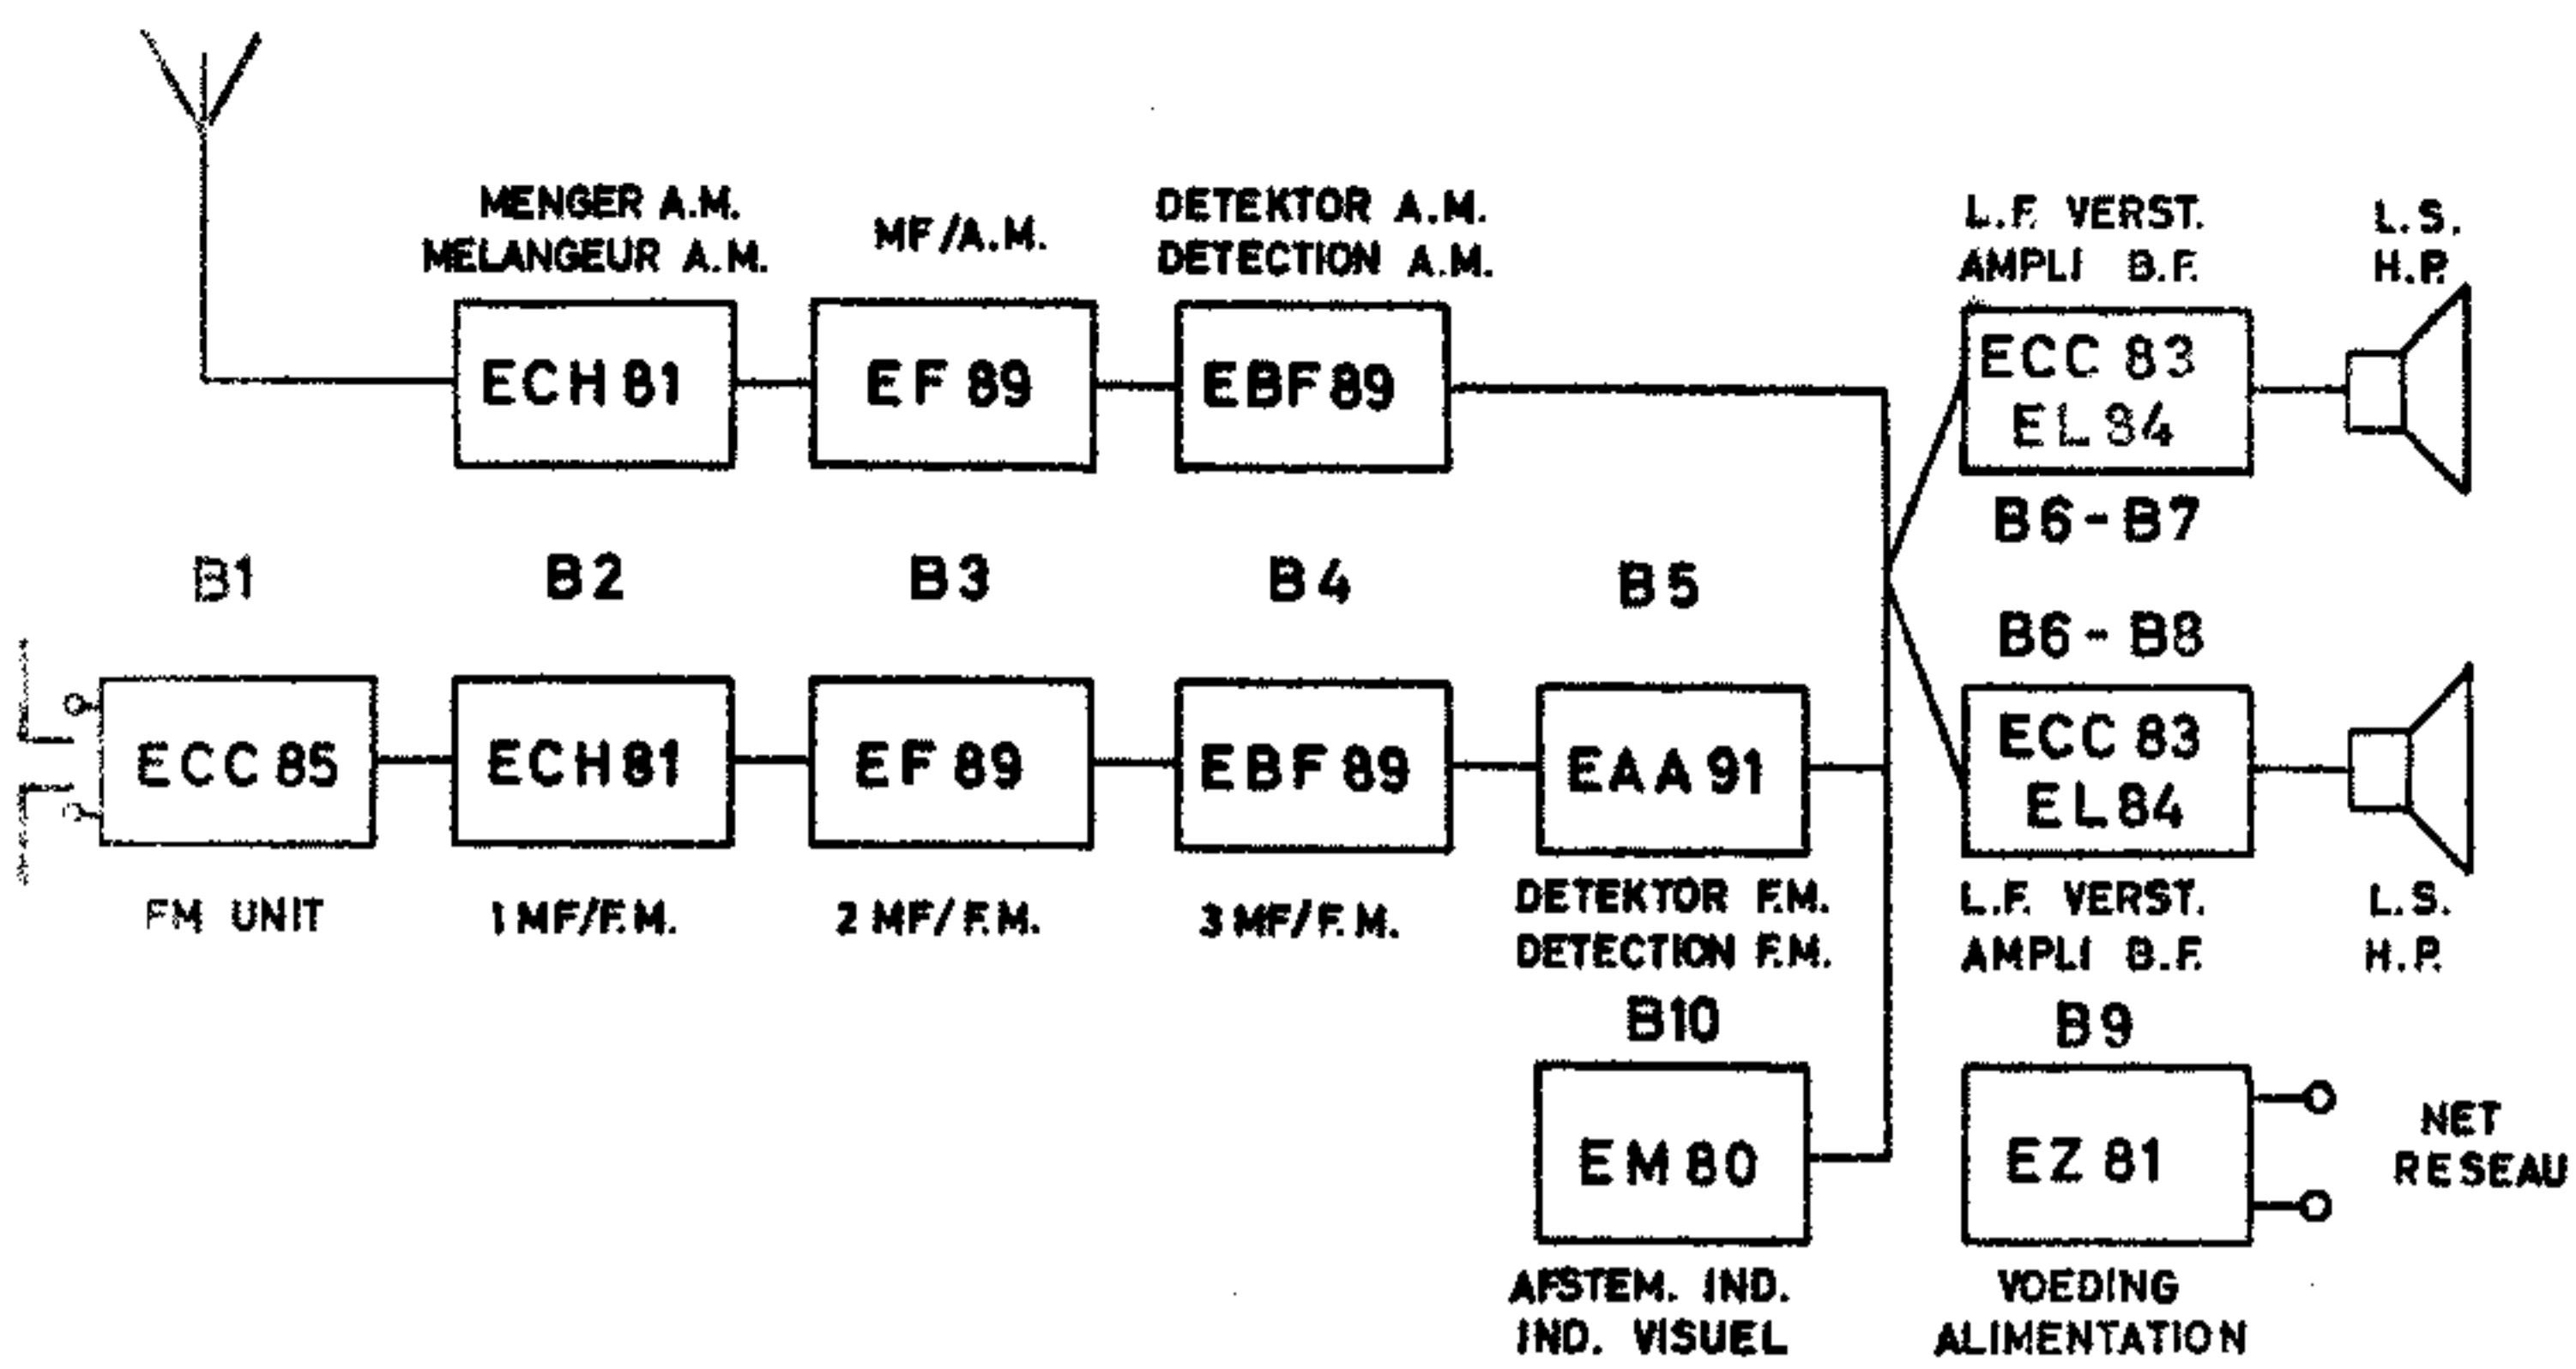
MENGER A.M.
MELANGEUR A.M.

MF/A.M.

DETEKTOR A.M.
DETECTION A.M.

L.F. VERST.
AMPLI B.F.

L.S.
H.P.

ECH 81

EF 89

EBF 89

ECC 83
EL 84

B6 - B7

B1

B2

B3

B4

B5

B6 - B8

ECC 85

ECH 81

EF 89

EBF 89

EAA 91

ECC 83
EL 84

FM UNIT

1 MF/F.M.

2 MF/F.M.

3 MF/F.M.

DETEKTOR F.M.
DETECTION F.M.

L.F. VERST.
AMPLI B.F.

L.S.
H.P.

B10

B9

EM 80

EZ 81

NET
RESEAU

AFSTEM. IND.
IND. VISUEL

VOEDING
ALIMENTATION